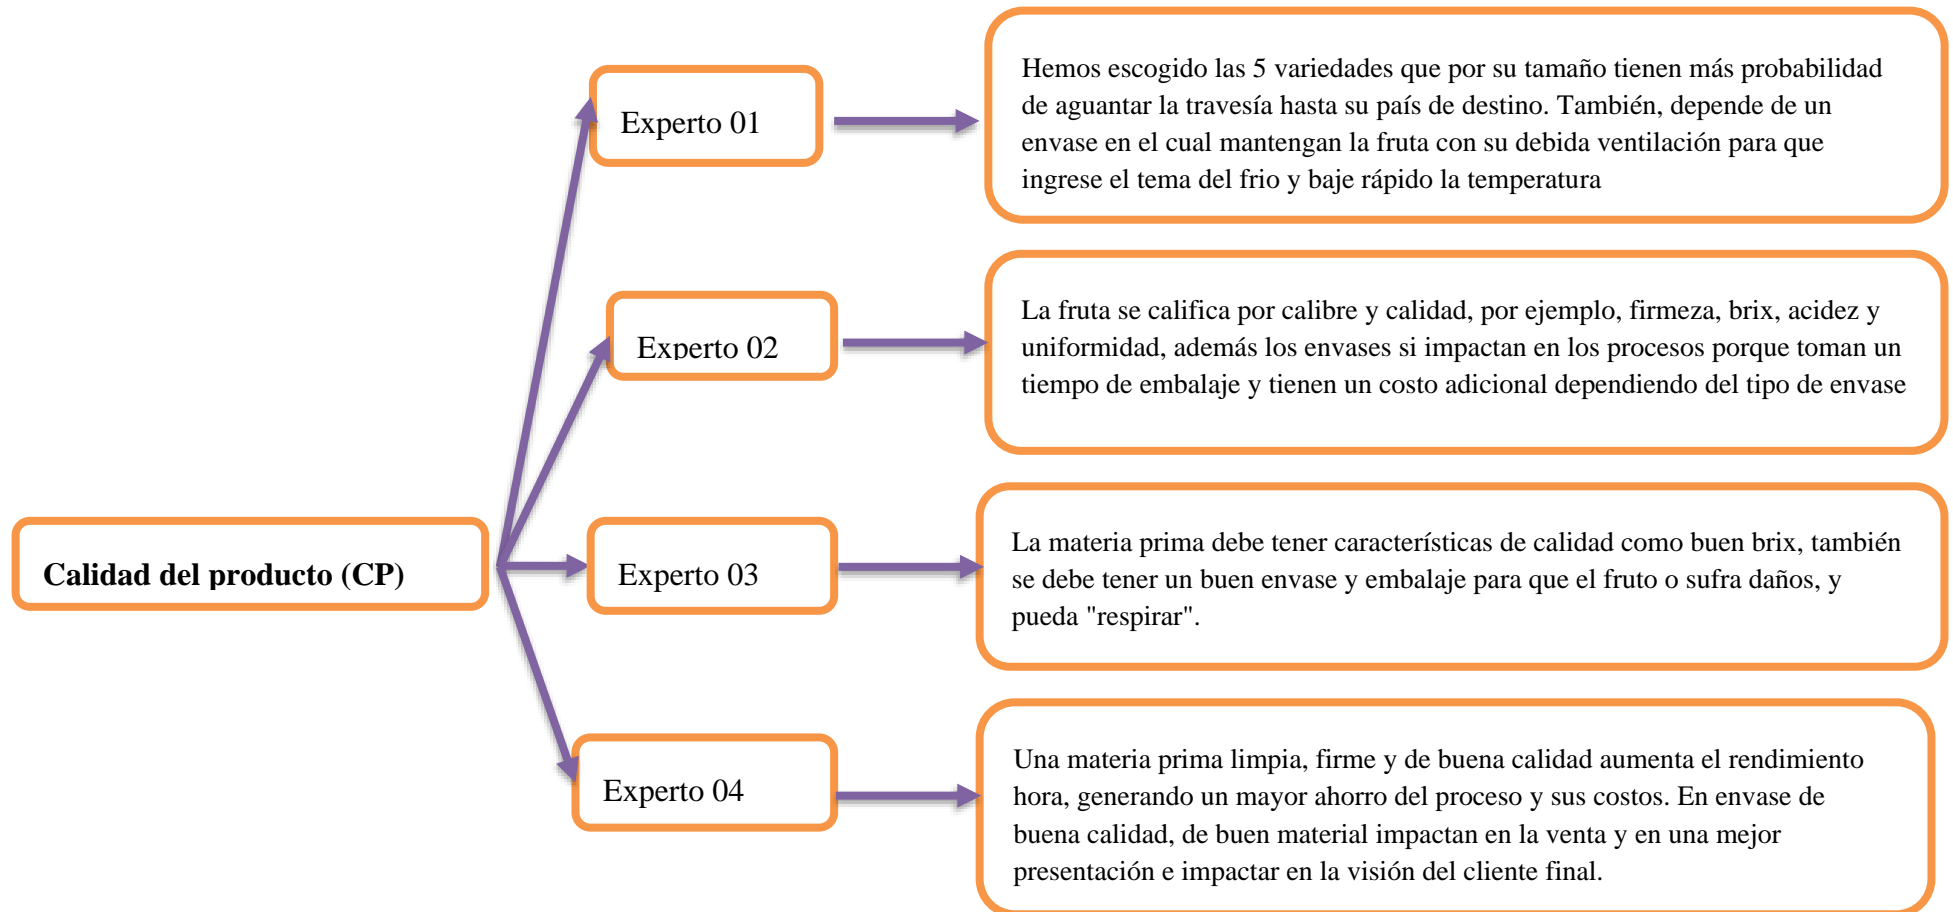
Calidad del producto (CP)

Experto 01

Hemos escogido las 5 variedades que por su tamaño tienen más probabilidad de aguantar la travesía hasta su país de destino. También, depende de un envase en el cual mantengan la fruta con su debida ventilación para que ingrese el tema del frio y baje rápido la temperatura

Experto 02

La fruta se califica por calibre y calidad, por ejemplo, firmeza, brix, acidez y uniformidad, además los envases si impactan en los procesos porque toman un tiempo de embalaje y tienen un costo adicional dependiendo del tipo de envase

Experto 03

La materia prima debe tener características de calidad como buen brix, también se debe tener un buen envase y embalaje para que el fruto o sufra daños, y pueda "respirar".

Experto 04

Una materia prima limpia, firme y de buena calidad aumenta el rendimiento hora, generando un mayor ahorro del proceso y sus costos. En envase de buena calidad, de buen material impactan en la venta y en una mejor presentación e impactar en la visión del cliente final.